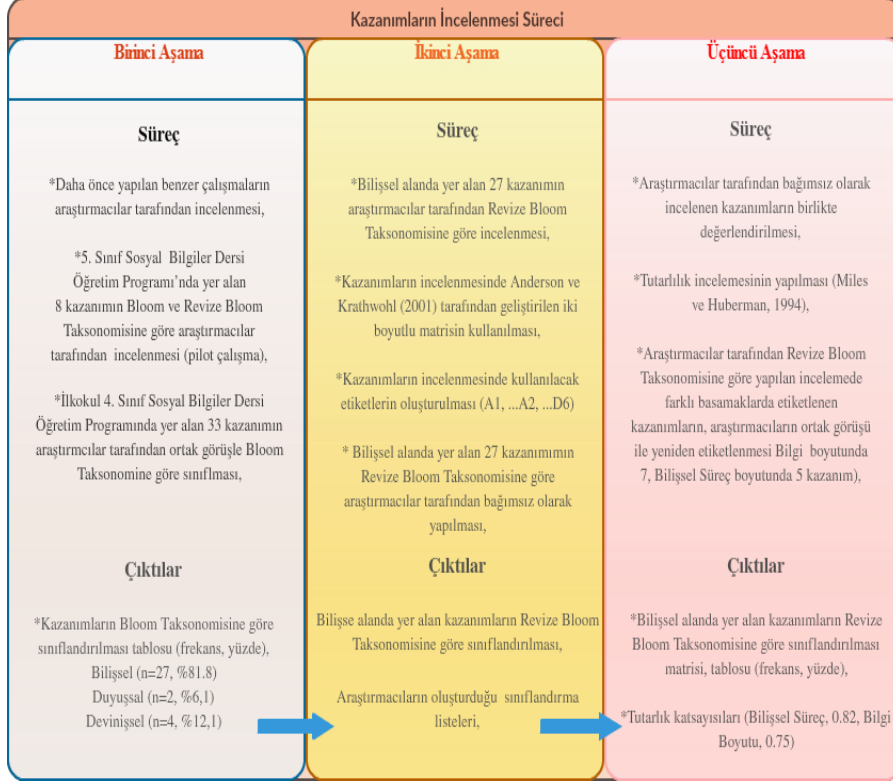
Kazanımların İncelenmesi Süreci

Birinci Aşama

Süreç

*Daha önce yapılan benzer çalışmaların araştırmacılar tarafından incelenmesi,

*5. Sınıf Sosyal Bilgiler Dersi Öğretim Programı'nda yer alan 8 kazanımın Bloom ve Revize Bloom Taksonomisine göre araştırmacılar tarafından incelenmesi (pilot çalışma),

*İlkokul 4. Sınıf Sosyal Bilgiler Dersi Öğretim Programında yer alan 33 kazanımın araştırmcılar tarafından ortak görüşle Bloom Taksonomine göre sınıflması,

Çıktılar

*Kazanımların Bloom Taksonomisine göre sınıflandırılması tablosu (frekans, yüzde), Bilişsel (n=27, %81.8) Duyuşsal (n=2, %6,1) Devinişsel (n=4, %12,1)

İkinci Aşama

Süreç

*Bilişsel alanda yer alan 27 kazanımın araştırmacılar tarafından Revize Bloom Taksonomisine göre incelenmesi,

*Kazanımların incelenmesinde Anderson ve Krathwohl (2001) tarafından geliştirilen iki boyutlu matrisin kullanılması,

*Kazanımların incelenmesinde kullanılacak etiketlerin oluşturulması (A1, ...A2, ...D6)

* Bilişsel alanda yer alan 27 kazanımımın Revize Bloom Taksonomisine göre araştırmacılar tarafından bağımsız olarak yapılması,

Çıktılar

Bilişse alanda yer alan kazanımların Revize Bloom Taksonomisine göre sınıflandırılması,

Araştırmacıların oluşturduğu sınıflandırma listeleri,

Üçüncü Aşama

Süreç

*Araştırmacılar tarafından bağımsız olarak incelenen kazanımların birlikte değerlendirilmesi,

*Tutarlılık incelemesinin yapılması (Miles ve Huberman, 1994),

*Araştırmacılar tarafından Revize Bloom Taksonomisine göre yapılan incelemede farklı basamaklarda etiketlenen kazanımların, araştırmacıların ortak görüşü ile yeniden etiketlenmesi Bilgi boyutunda 7, Bilişsel Süreç boyutunda 5 kazanım),

Çıktılar

*Bilişsel alanda yer alan kazanımların Revize Bloom Taksonomisine göre sınıflandırılması matrisi, tablosu (frekans, yüzde),

*Tutarlık katsayısıları (Bilişsel Süreç, 0.82, Bilgi Boyutu, 0.75)